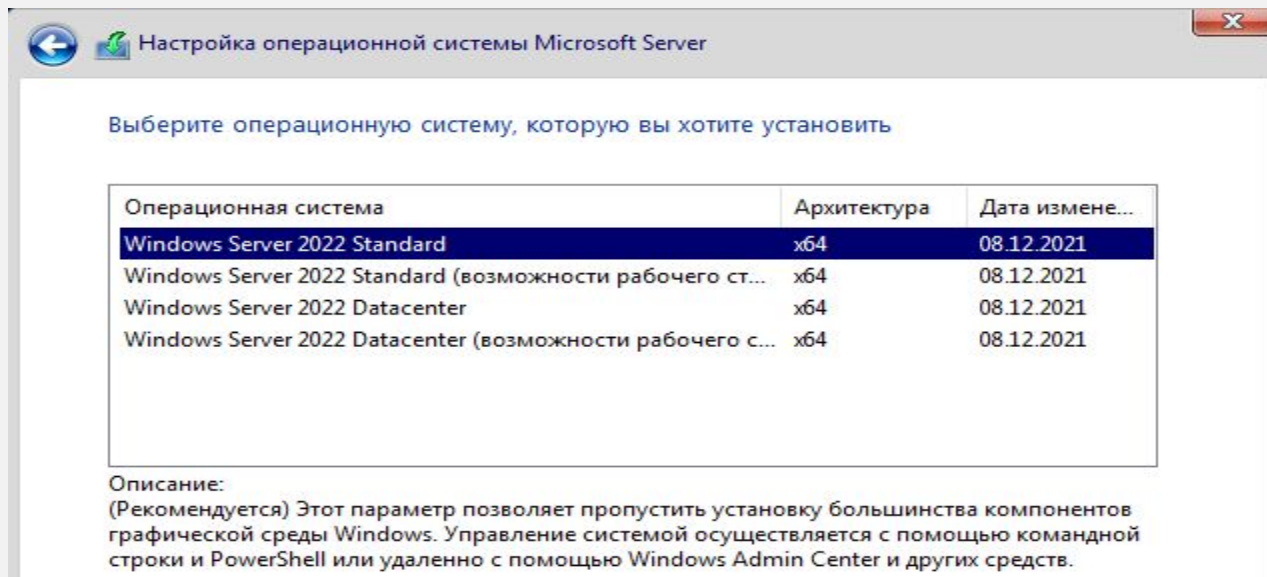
Настройка операционной системы Microsoft Server

Выберите операционную систему, которую вы хотите установить

| Операционная система | Архитектура | Дата измене... |
|---|---|---|
| Windows Server 2022 Standard | x64 | 08.12.2021 |
| Windows Server 2022 Standard (возможности рабочего ст... | x64 | 08.12.2021 |
| Windows Server 2022 Datacenter | x64 | 08.12.2021 |
| Windows Server 2022 Datacenter (возможности рабочего с... | x64 | 08.12.2021 |

Описание:
(Рекомендуется) Этот параметр позволяет пропустить установку большинства компонентов графической среды Windows. Управление системой осуществляется с помощью командной строки и PowerShell или удаленно с помощью Windows Admin Center и других средств.